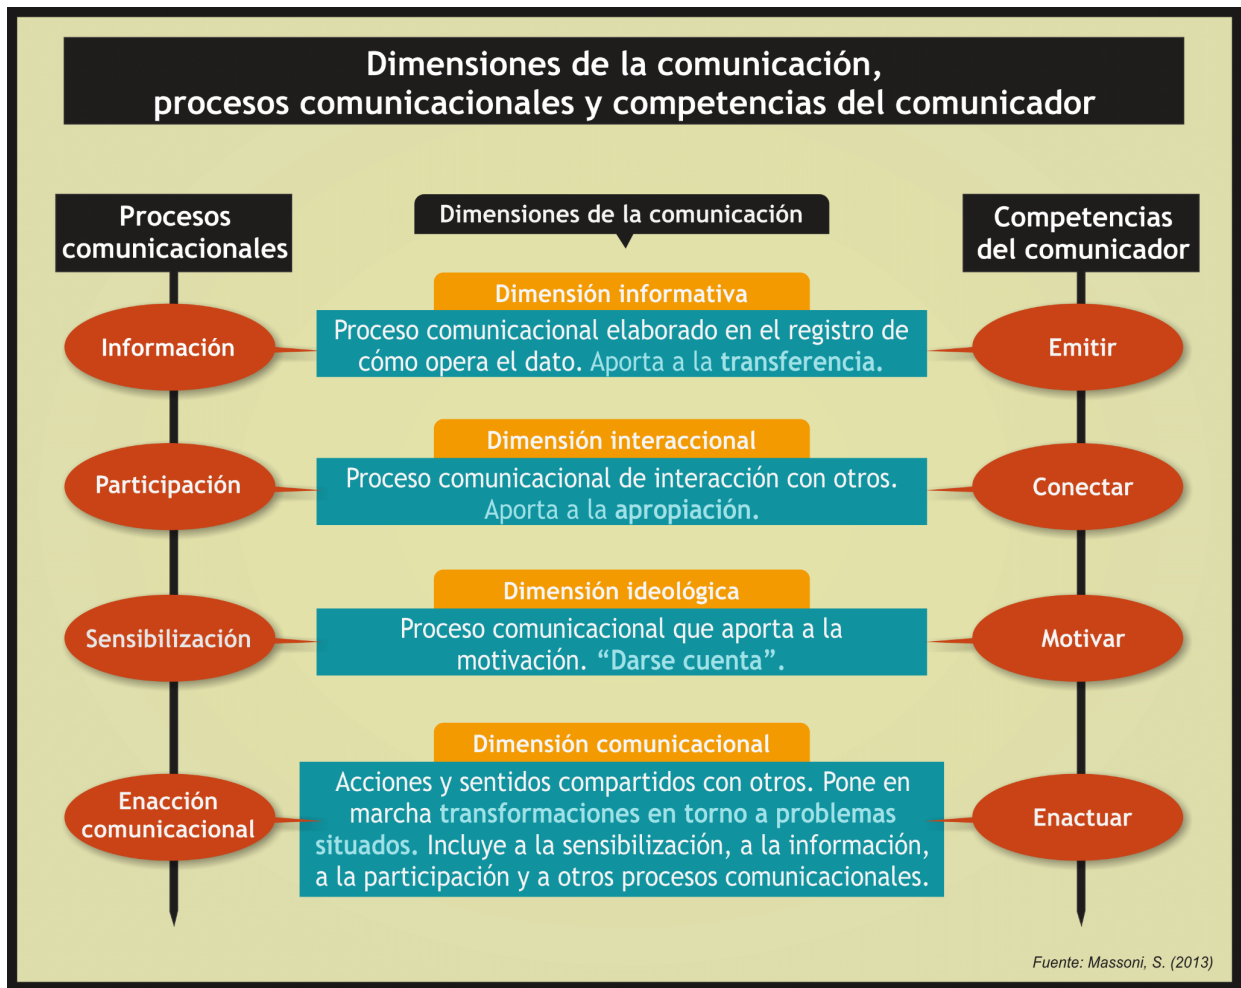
Dimensiones de la comunicación, procesos comunicacionales y competencias del comunicador

Procesos comunicacionales

Dimensiones de la comunicación

Competencias del comunicador

Información

Dimensión informativa

Proceso comunicacional elaborado en el registro de cómo opera el dato. Aporta a la transferencia.

Emitir

Participación

Dimensión interaccional

Proceso comunicacional de interacción con otros. Aporta a la apropiación.

Conectar

Sensibilización

Dimensión ideológica

Proceso comunicacional que aporta a la motivación. “Darse cuenta”.

Motivar

Enacción comunicacional

Dimensión comunicacional

Acciones y sentidos compartidos con otros. Pone en marcha transformaciones en torno a problemas situados. Incluye a la sensibilización, a la información, a la participación y a otros procesos comunicacionales.

Enactuar

Fuente: Massoni, S. (2013)